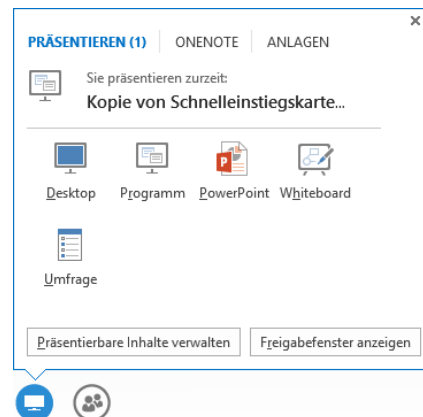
×

PRÄSENTIEREN (1) ONENOTE ANLAGEN

Sie präsentieren zurzeit:
Kopie von Schnelleinstiegskarte...

Desktop Programm PowerPoint Whiteboard

Umfrage

Präsentierbare Inhalte verwalten Freigabefenster anzeigen